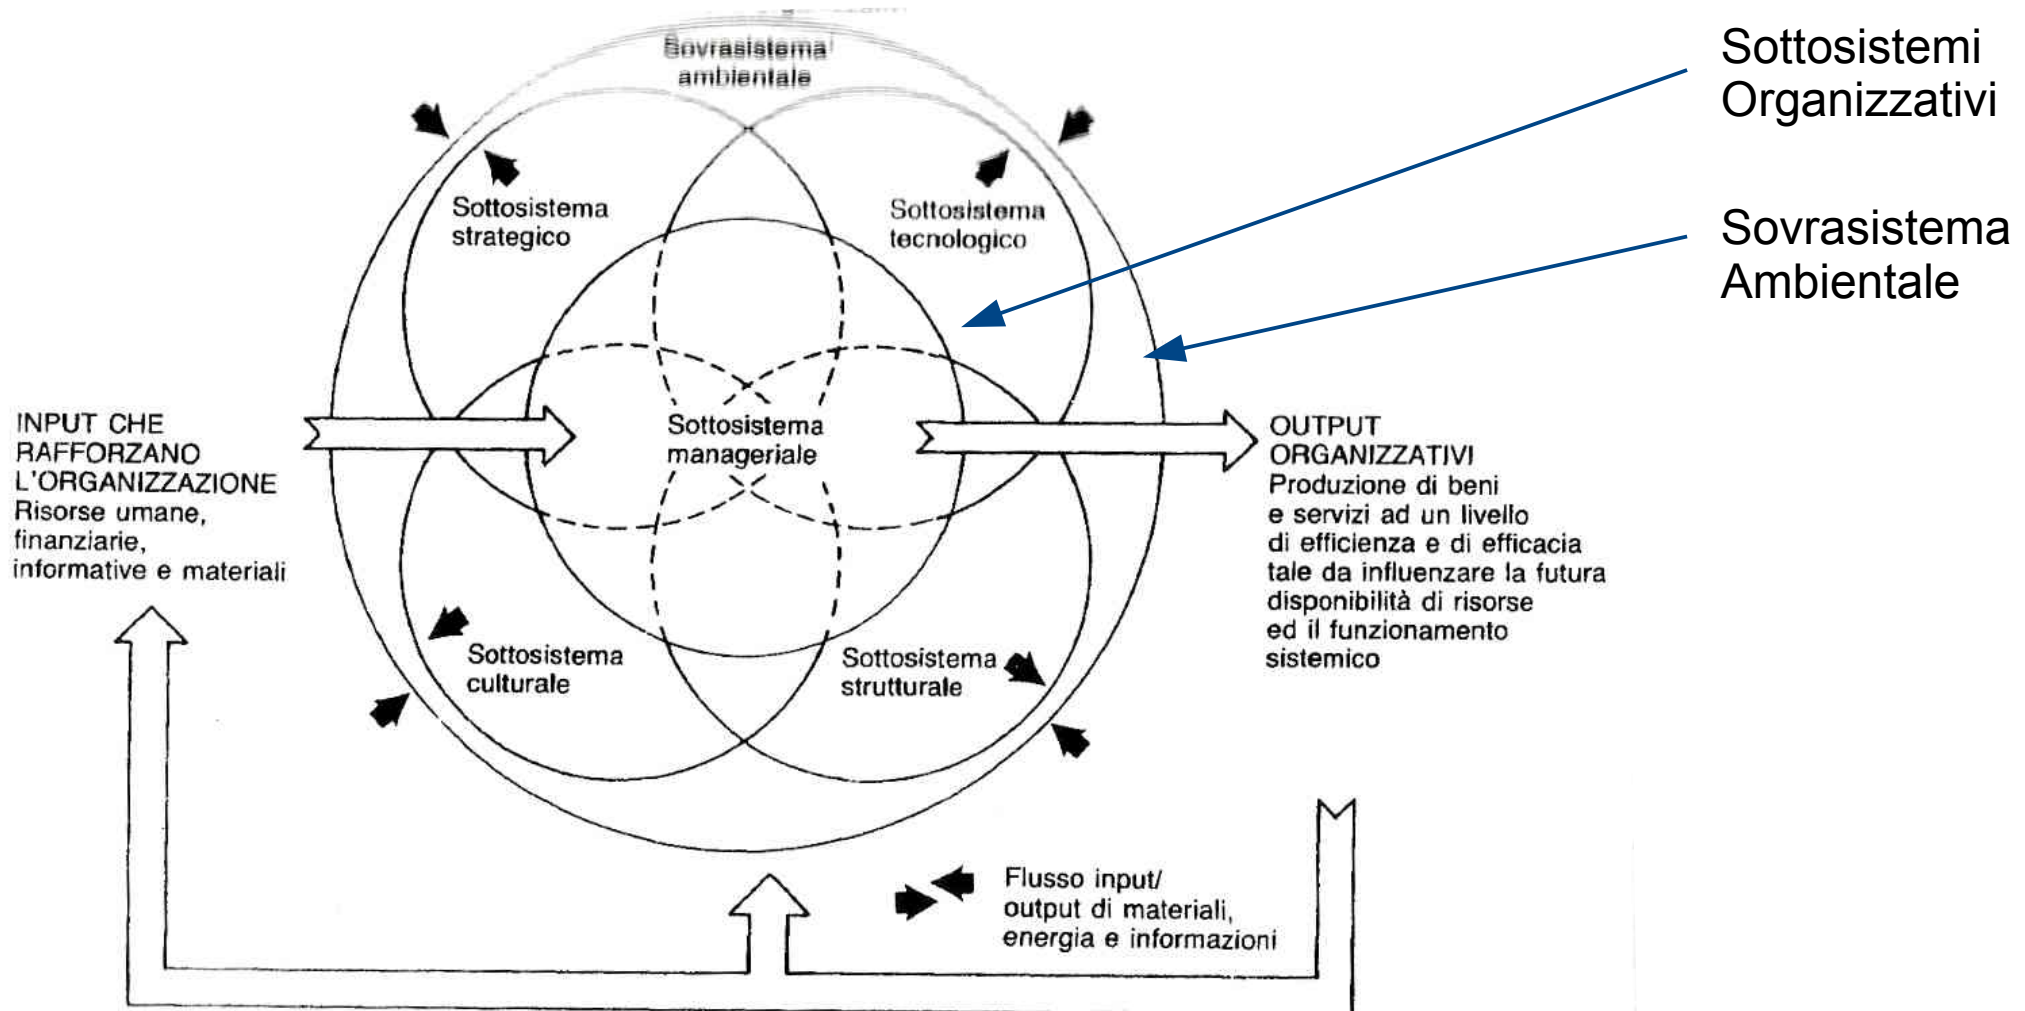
Sovrasistema ambientale

Sottosistemi Organizzativi

Sovrasistema Ambientale

Sottosistema strategico

Sottosistema tecnologico

INPUT CHE RAFFORZANO L'ORGANIZZAZIONE
Risorse umane, finanziarie, informative e materiali

Sottosistema manageriale

OUTPUT ORGANIZZATIVI
Produzione di beni e servizi ad un livello di efficienza e di efficacia tale da influenzare la futura disponibilità di risorse ed il funzionamento sistemico

Sottosistema culturale

Sottosistema strutturale

Flusso input/ output di materiali, energia e informazioni